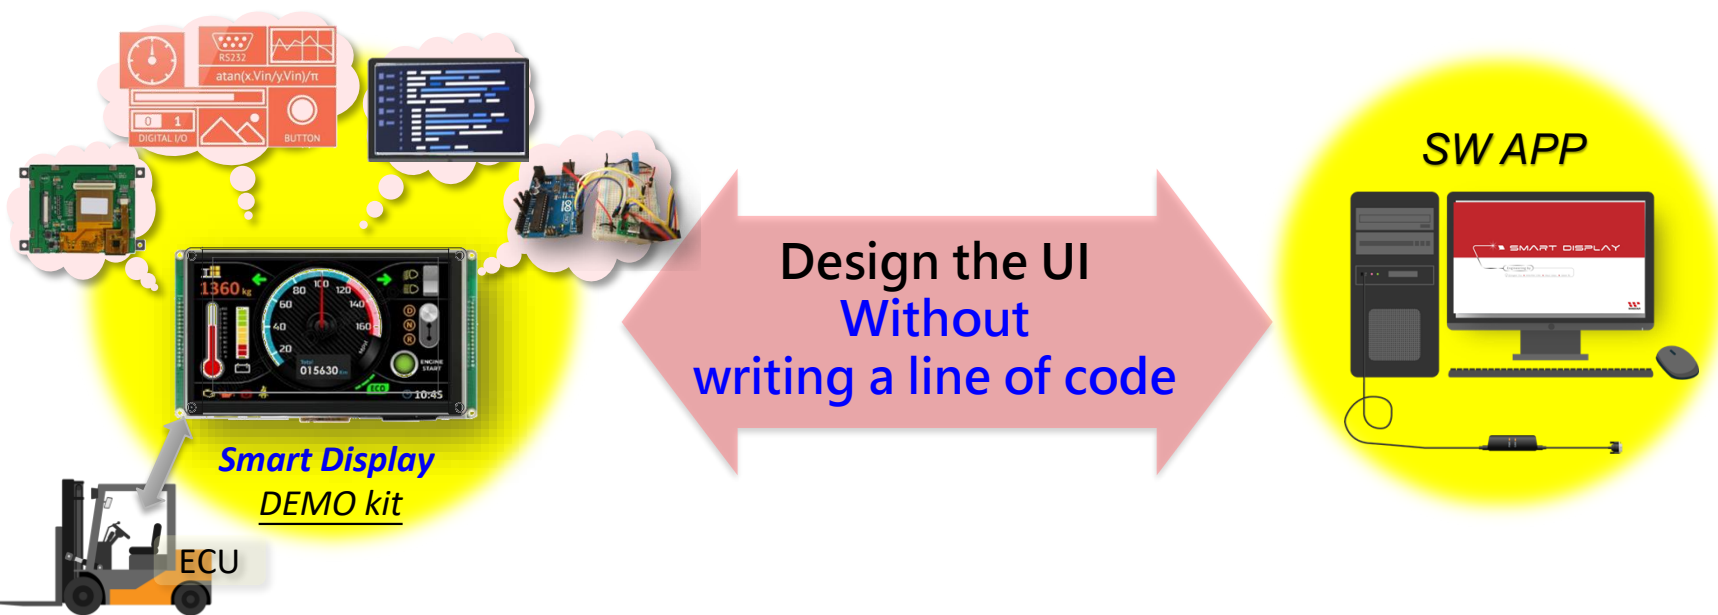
RS232
atan(x.Vin/y.Vin)/π
0 1
DIGITAL I/O
BUTTON

1360 kg
100
80 120
60 140
40 160
20
015630
ECO
ENGINE START
10:45

Design the UI
Without
writing a line of code

SW APP
SMART DISPLAY

Smart Display
DEMO kit

ECU